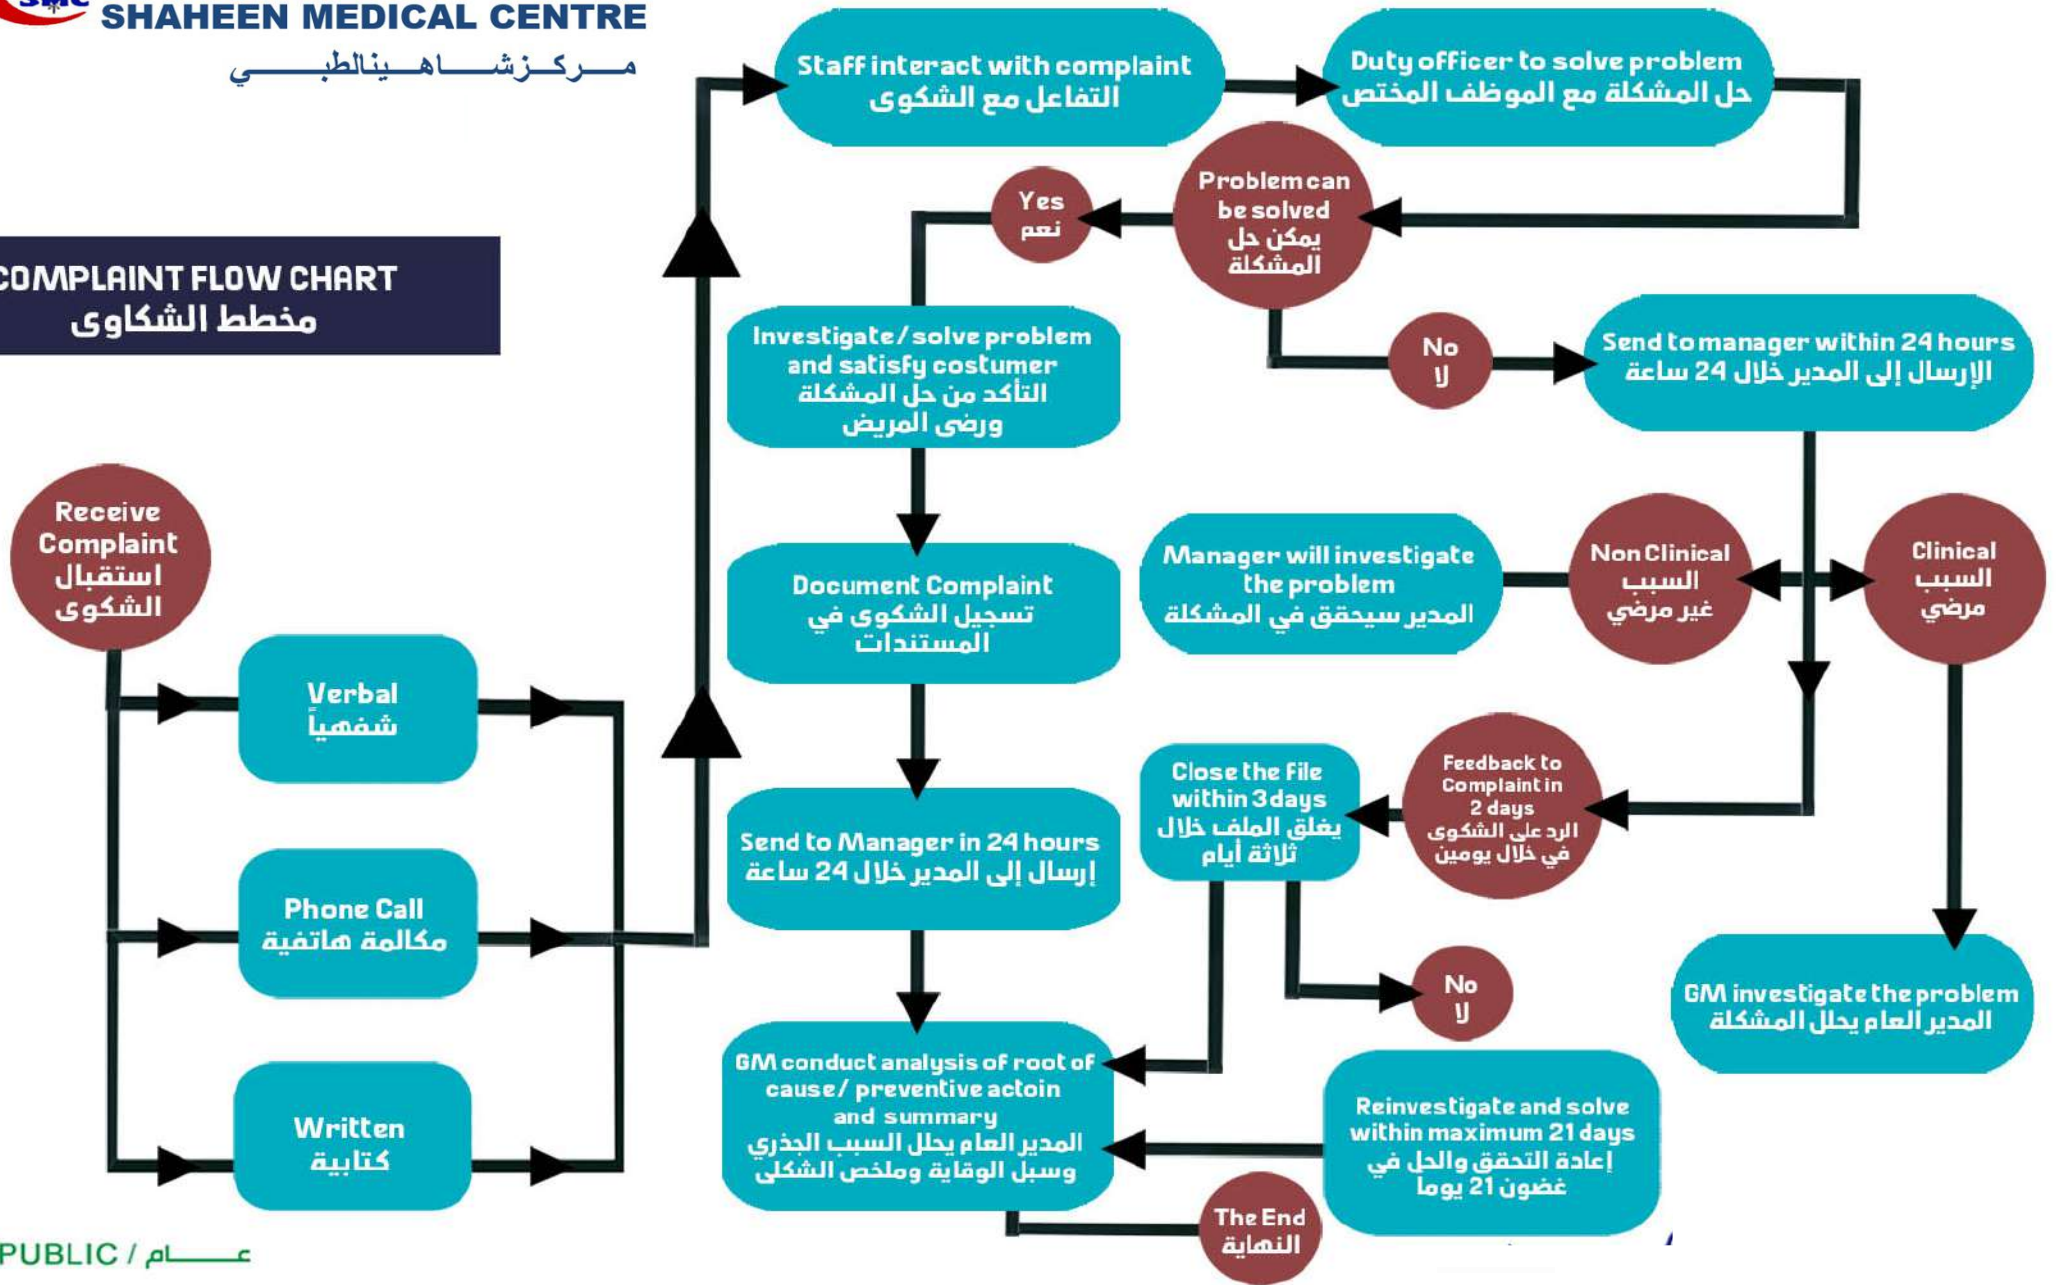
SHAHEEN MEDICAL CENTRE
مـــركــزشـــاهـــينالطبـــــي

COMPLAINT FLOW CHART
مخطط الشكاوى

Receive Complaint
استقبال الشكوى

Verbal
شفهياً

Phone Call
مكالمة هاتفية

Written
كتابية

Staff interact with complaint
التفاعل مع الشكوى

Duty officer to solve problem
حل المشكلة مع الموظف المختص

Problem can be solved
يمكن حل المشكلة

Yes
نعم

No
لا

Investigate / solve problem and satisfy costumer
التأكد من حل المشكلة ورضى المريض

Send to manager within 24 hours
الإرسال إلى المدير خلال 24 ساعة

Document Complaint
تسجيل الشكوى في المستندات

Manager will investigate the problem
المدير سيحقق في المشكلة

Non Clinical
السبب غير مرضي

Clinical
السبب مرضي

Send to Manager in 24 hours
إرسال إلى المدير خلال 24 ساعة

Close the File within 3 days
يغلق الملف خلال ثلاثة أيام

Feedback to Complaint in 2 days
الرد على الشكوى في خلال يومين

No
لا

GM investigate the problem
المدير العام يحل المشكلة

GM conduct analysis of root of cause / preventive actoin and summary
المدير العام يحل السبب الجذري وسبل الوقاية وملخص الشكلى

Reinvestigate and solve within maximum 21 days
إعادة التحقق والحل في غضون 21 يوما

The End
النهاية

PUBLIC / عـــــام